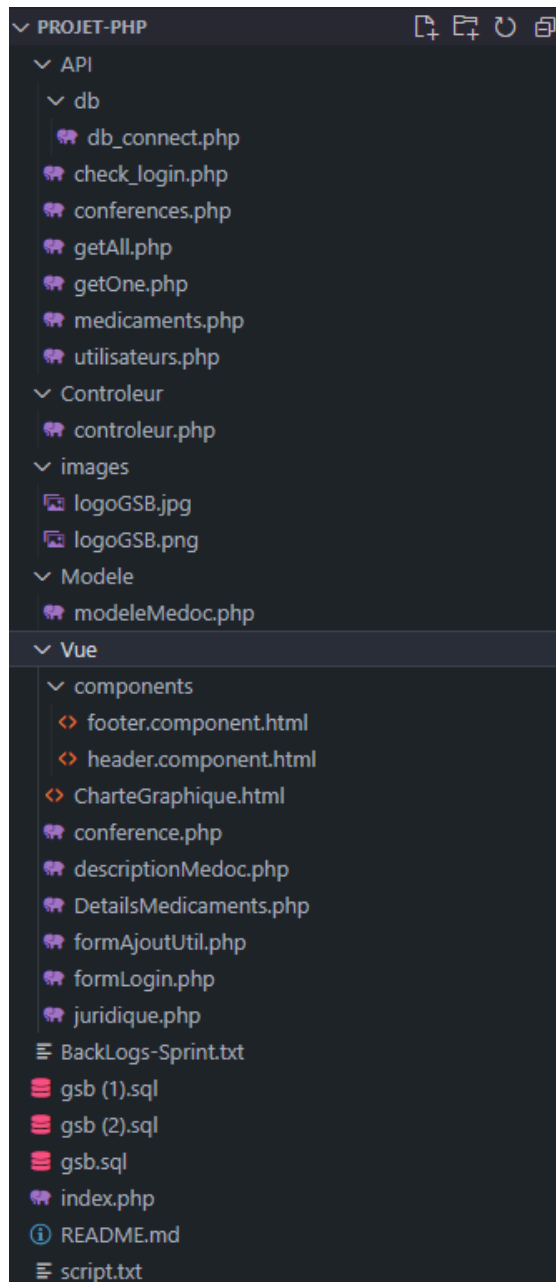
PROJET-PHP
API
db
db_connect.php
check_login.php
conferences.php
getAll.php
getOne.php
medicaments.php
utilisateurs.php
Controleur
controleur.php
images
logoGSB.jpg
logoGSB.png
Modele
modeleMedoc.php
Vue
components
footer.component.html
header.component.html
CharteGraphique.html
conference.php
descriptionMedoc.php
DetailsMedicaments.php
formAjoutUtil.php
formLogin.php
juridique.php
BackLogs-Sprint.txt
gsb (1).sql
gsb (2).sql
gsb.sql
index.php
README.md
script.txt